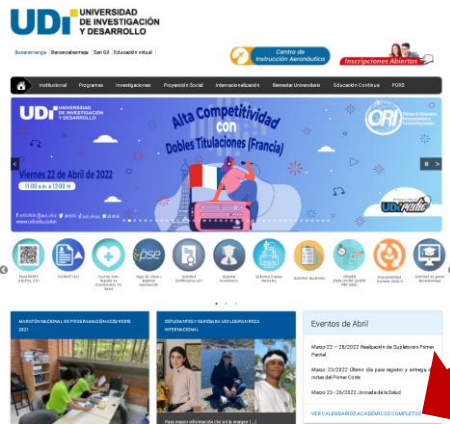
UDI UNIVERSIDAD DE INVESTIGACIÓN Y DESARROLLO

Bucaramanga | Barrancabermeja | San Gil | Educación virtual

Centro de Instrucción Aeronáutico

Inscripciones Abiertas

Institucional | Programas | Investigaciones | Proyección Social | Internacionalización | Bienestar Universitario | Educación Continua | PQRS

UDI UNIVERSIDAD DE INVESTIGACIÓN Y DESARROLLO

Alta Competitividad con Dobles Titulaciones (Francia)

Viernes 22 de Abril de 2022

11:00 a.m. a 12:00 m.

ORI

UDI Radio

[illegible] | Correo UDI | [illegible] | Pago de Líneas | pse | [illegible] | Sistema Académico | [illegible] | Sistema Académico | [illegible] | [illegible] | Sistema de gestión Documental

MARATÓN NACIONAL DE PROGRAMACIÓN ACIS/REDIS 2021

ESTUDIANTES Y EGRESADOS UDI LOGRAN BECA INTERNACIONAL

Para mayor información clic en la imagen [...]

Eventos de Abril

Marzo 22 – 28/2022 Realización de Quiz/Informe Primer Parcial

Marzo 23/2022 Último día para registro y entrega de notas del Primer Corte

Marzo 23 – 26/2022 Jornada de la Salud

VER CALENDARIO ACADÉMICO COMPLETO